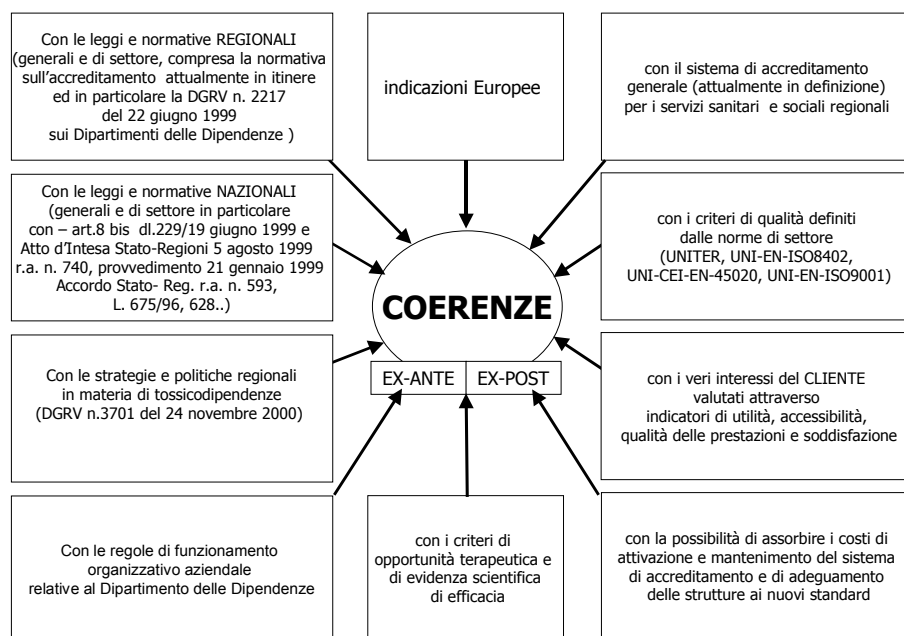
Con le leggi e normative REGIONALI (generali e di settore, compresa la normativa sull'accreditamento attualmente in itinere ed in particolare la DGRV n. 2217 del 22 giugno 1999 sui Dipartimenti delle Dipendenze )

indicazioni Europee

con il sistema di accreditamento generale (attualmente in definizione) per i servizi sanitari e sociali regionali

Con le leggi e normative NAZIONALI (generali e di settore in particolare con – art.8 bis dl.229/19 giugno 1999 e Atto d'Intesa Stato-Regioni 5 agosto 1999 r.a. n. 740, provvedimento 21 gennaio 1999 Accordo Stato- Reg. r.a. n. 593, L. 675/96, 628..)

con i criteri di qualità definiti dalle norme di settore (UNITER, UNI-EN-ISO8402, UNI-CEI-EN-45020, UNI-EN-ISO9001)

COERENZE

EX-ANTE

EX-POST

Con le strategie e politiche regionali in materia di tossicodipendenze (DGRV n.3701 del 24 novembre 2000)

con i veri interessi del CLIENTE valutati attraverso indicatori di utilità, accessibilità, qualità delle prestazioni e soddisfazione

Con le regole di funzionamento organizzativo aziendale relative al Dipartimento delle Dipendenze

con i criteri di opportunità terapeutica e di evidenza scientifica di efficacia

con la possibilità di assorbire i costi di attivazione e mantenimento del sistema di accreditamento e di adeguamento delle strutture ai nuovi standard